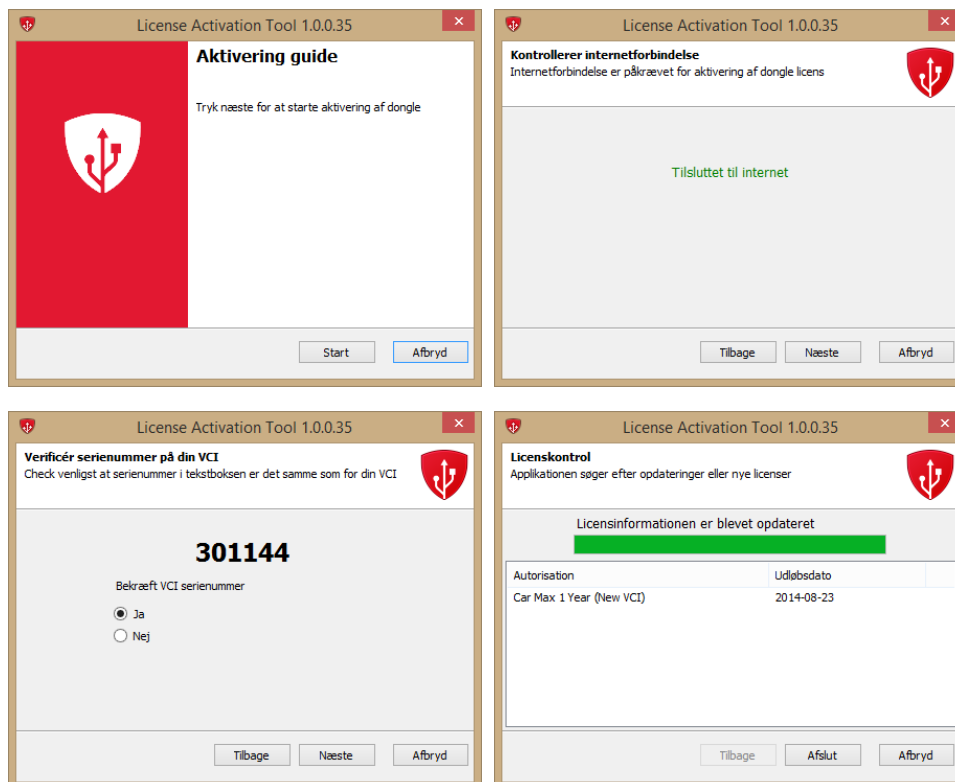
License Activation Tool 1.0.0.35

Aktivering guide

Tryk næste for at starte aktivering af dongle

Start Afbryd

License Activation Tool 1.0.0.35

Kontrollerer internetforbindelse
Internetforbindelse er påkrævet for aktivering af dongle licens

Tilsluttet til internet

Tilbage Næste Afbryd

License Activation Tool 1.0.0.35

Verificér serienummer på din VCI
Check venligst at serienummer i tekstboksen er det samme som for din VCI

301144

Bekræft VCI serienummer

Ja
Nej

Tilbage Næste Afbryd

License Activation Tool 1.0.0.35

Licenskontrol
Applikationen søger efter opdateringer eller nye licenser

Licensinformationen er blevet opdateret

| Autorisation | Udløbsdato |
|---|---|
| Car Max 1 Year (New VCI) | 2014-08-23 |

Tilbage Afslut Afbryd